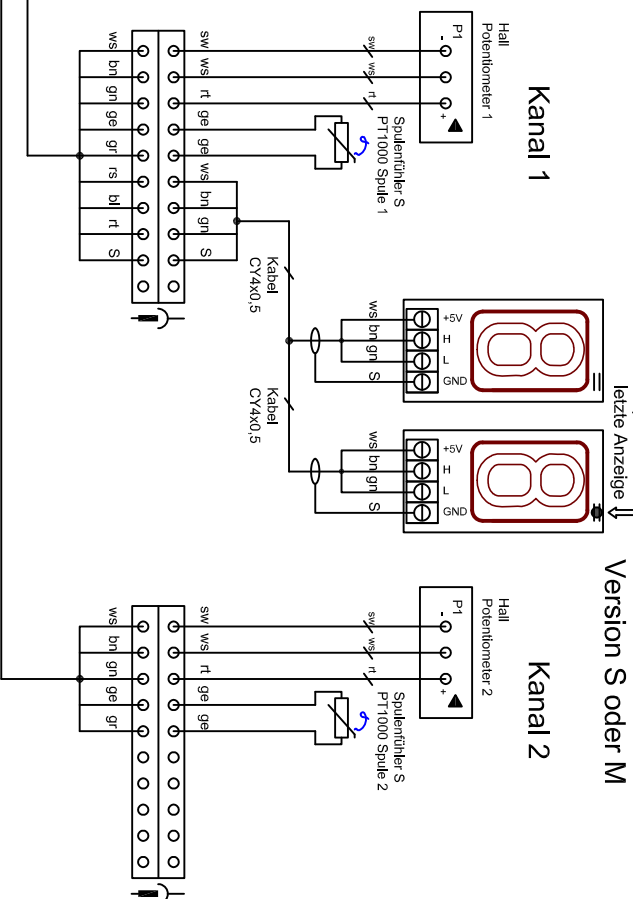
Kanal 1

Hall
Potentiometer 1
P1
-
+

sw
ws
rt

Spulenfühler S
PT1000 Spule 1

sw
ws
rt
ge
ge
ws
bn
gn
S

ws
bn
gn
ge
gr
rs
bl
rt
S

Kabel
CY4x0,5

Kabel
CY4x0,5

ws
bn
gn
S

+5V
H
L
GND

letzte Anzeige

ws
bn
gn
S

+5V
H
L
GND

Version S oder M

Kanal 2

Hall
Potentiometer 2
P1
-
+

sw
ws
rt

Spulenfühler S
PT1000 Spule 2

sw
ws
rt
ge
ge

ws
bn
gn
ge
gr